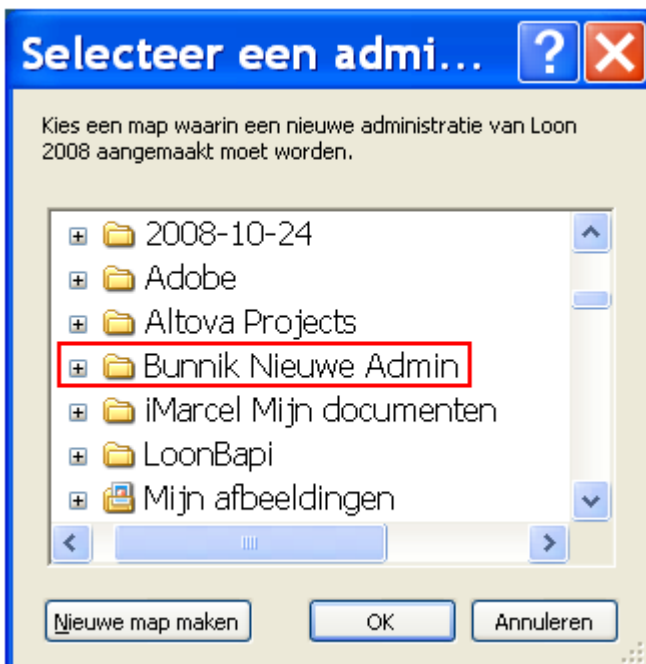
Selecteer een admi...

Kies een map waarin een nieuwe administratie van Loon 2008 aangemaakt moet worden.

2008-10-24
Adobe
Altova Projects
Bunnik Nieuwe Admin
iMarcel Mijn documenten
LoonBapi
Mijn afbeeldingen

Nieuwe map maken
OK
Annuleren